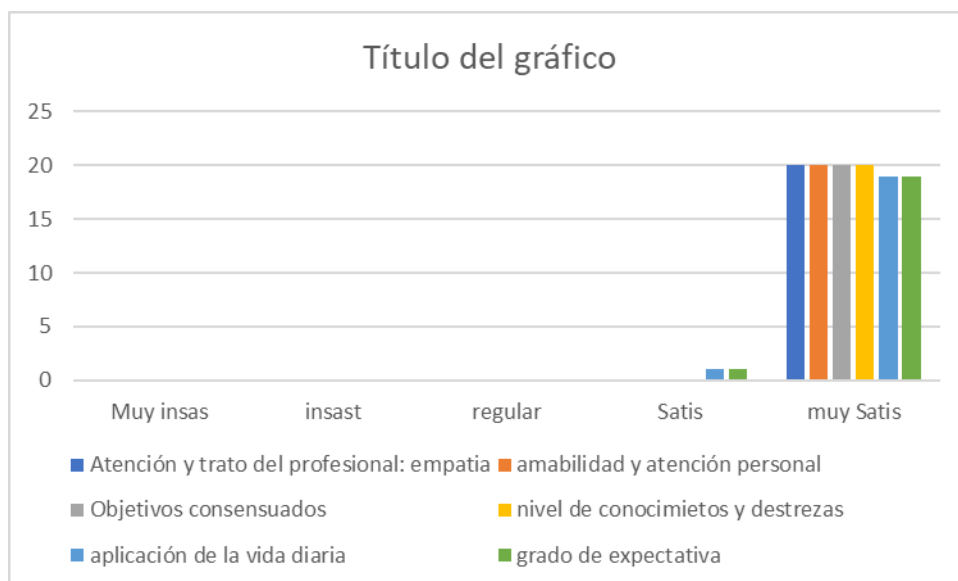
Título del gráfico

25
20
15
10
5
0

Muy insas
insast
regular
Satis
muy Satis

Atención y trato del profesional: empatia
amabilidad y atención personal
Objetivos consensuados
nivel de conocimietos y destrezas
aplicación de la vida diaria
grado de expectativa